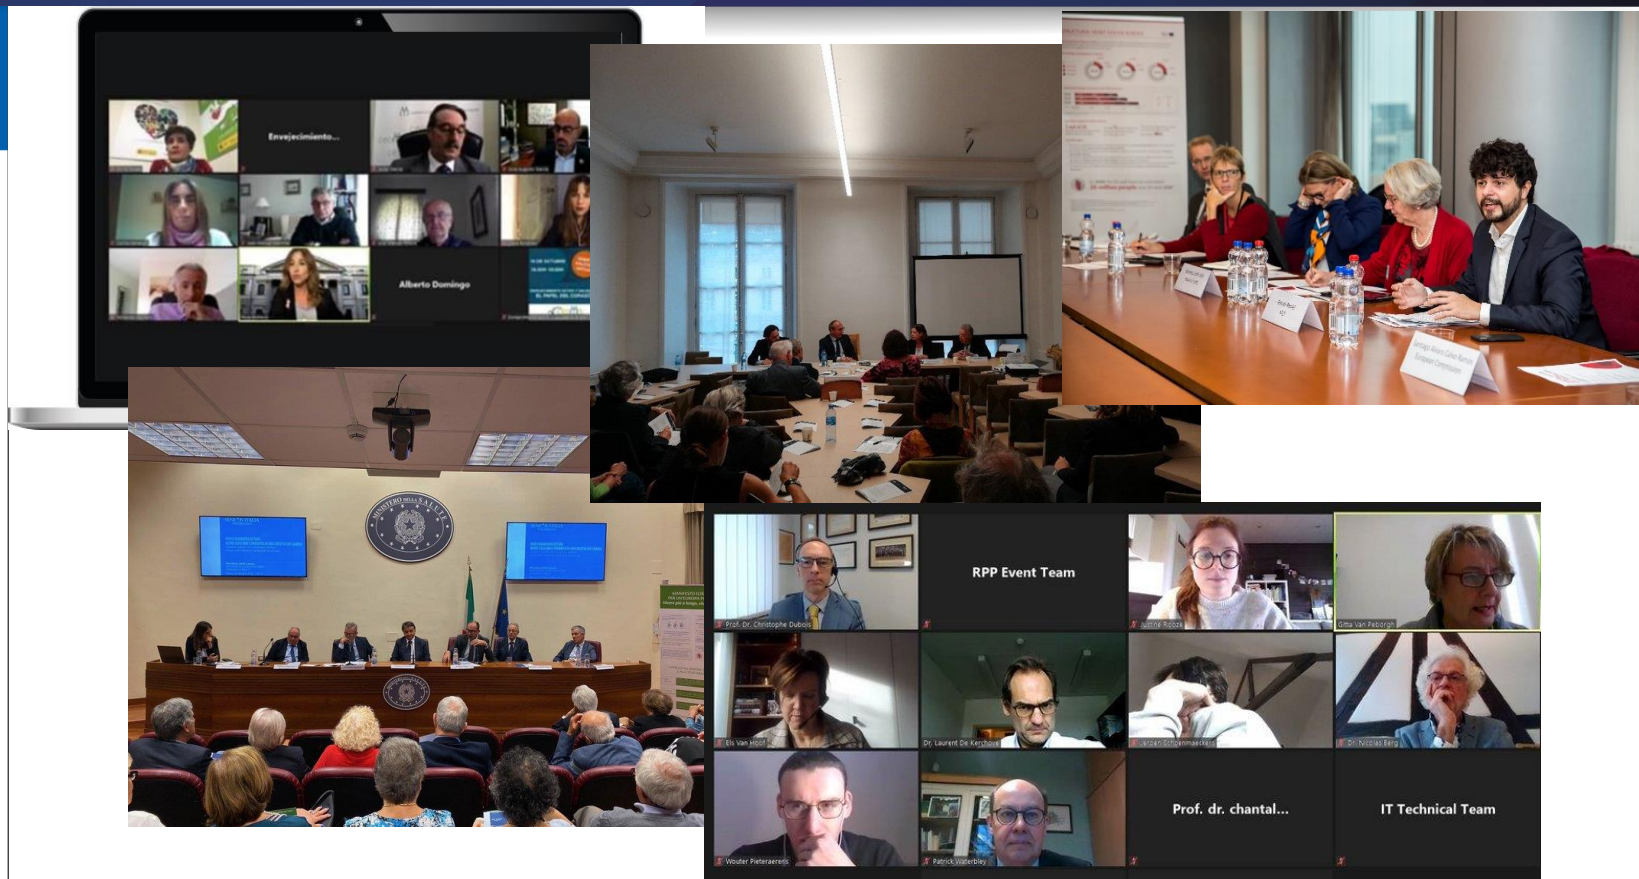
Envejecimiento...

Alberto Domingo

MINISTERO DELLA SALUTE

RPP Event Team

Prof. Dr. Christophe Dubois

Justine Ricozk

Gitta Van Pelborgh

Els Van Hoof

Dr. Laurent De Kerchove

Jeroen Schoenmaekers

Dr. Nicolas Berg

Wouter Pieteraerens

Patrick Waterbley

Prof. dr. chantal...

IT Technical Team